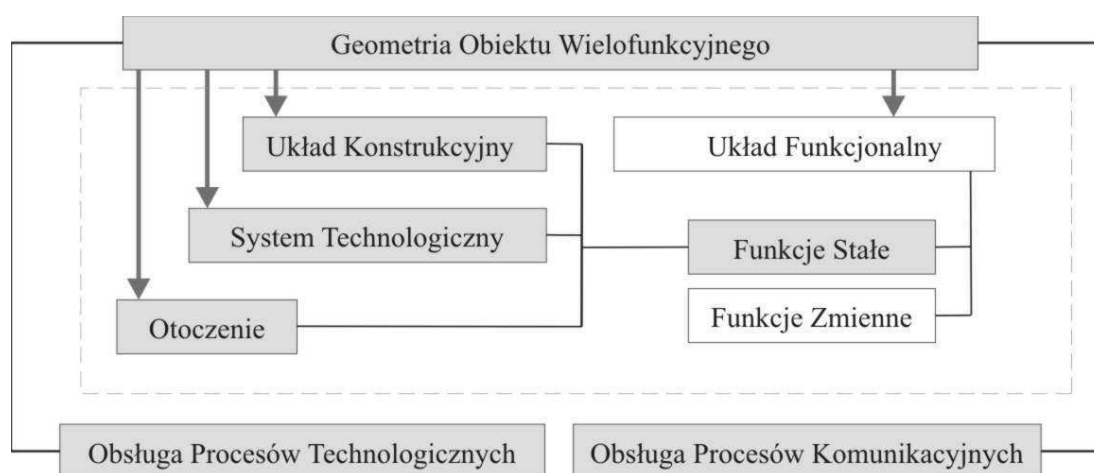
Geometria Obiektu Wielofunkcyjnego

Układ Konstrukcyjny

Układ Funkcjonalny

System Technologiczny

Funkcje Stałe

Funkcje Zmienne

Otoczenie

Obsługa Procesów Technologicznych

Obsługa Procesów Komunikacyjnych